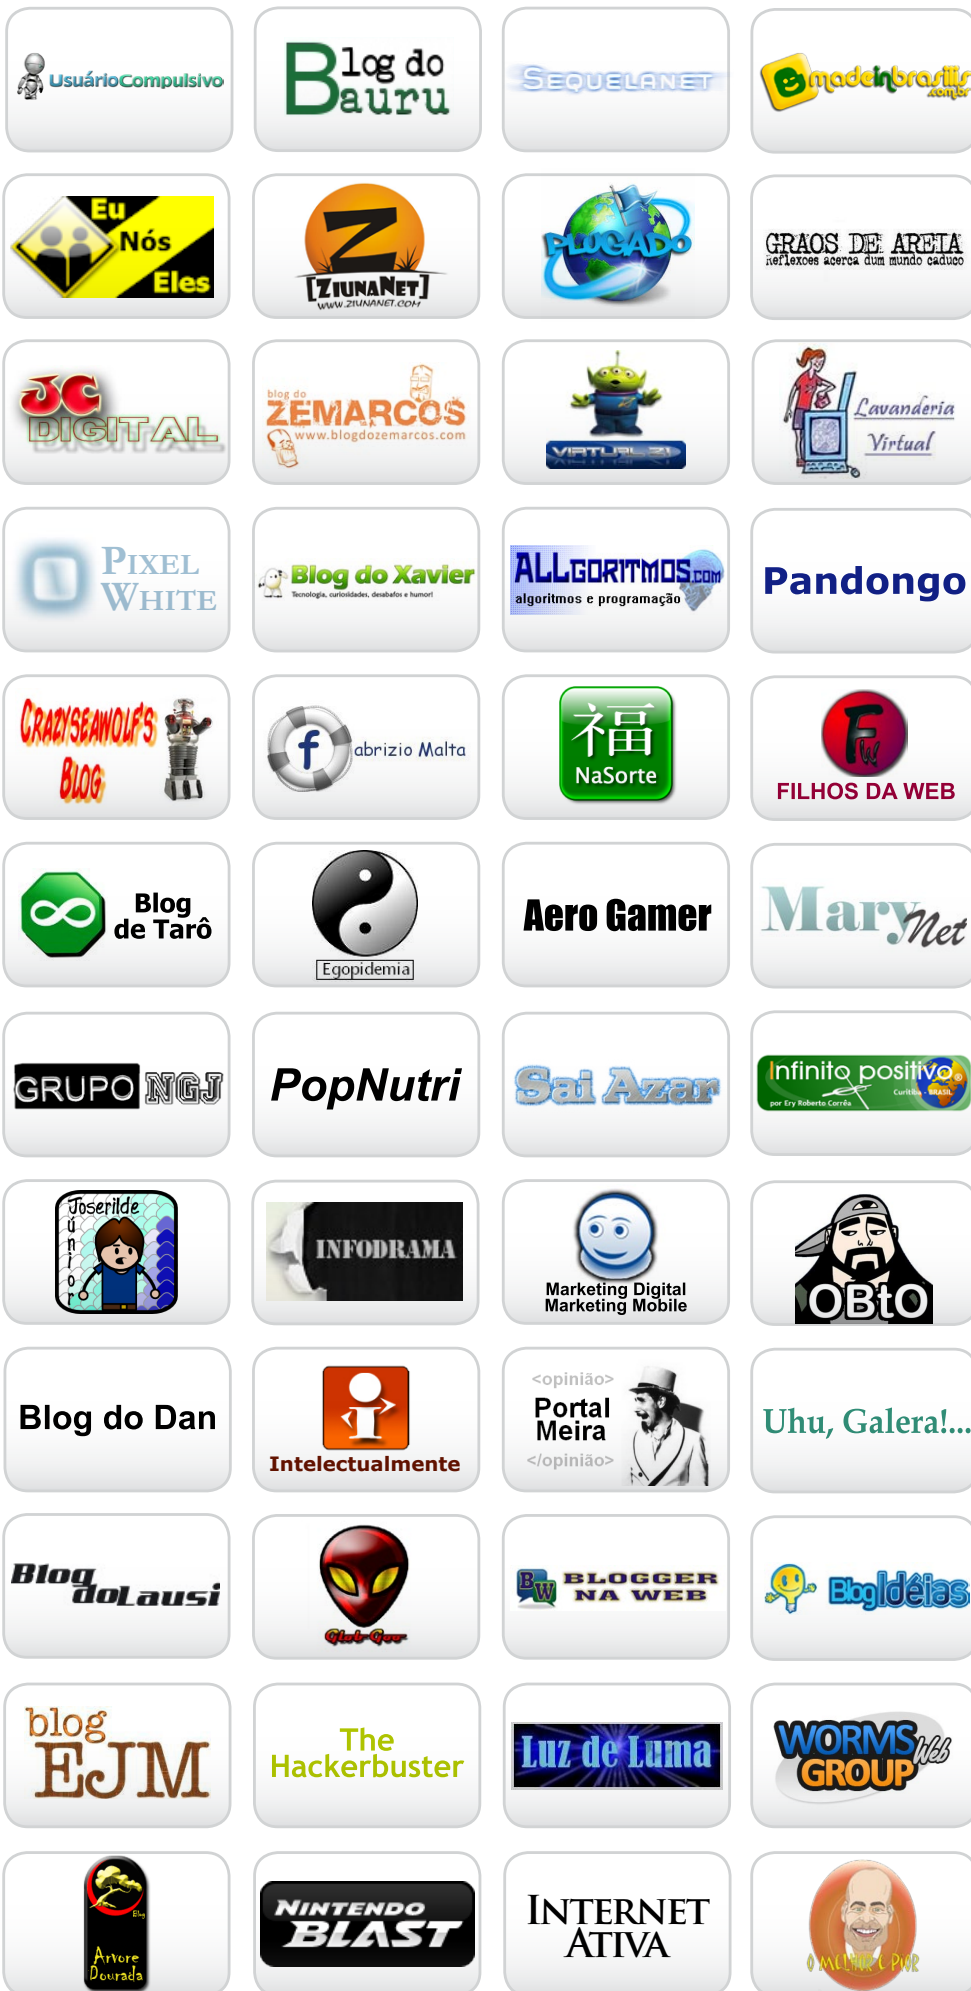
UsuárioCompulsivo

Blog do Bauru

SEQUELANET

madeinbrasilis .com.br

Eu Nós Eles

ZIUNANET www.ZIUNANET.COM

PLUGADO

GRAOS DE AREIA reflexoes acerca dum mundo caduco

JC DIGITAL

blog do ZEMARCOS www.blogdozemarcos.com

VIRTUAL 21

Lavanderia Virtual

PIXEL WHITE

Blog do Xavier Tecnologia, curiosidades, desabafos e humor!

ALLGORITMOS.com algoritmos e programação

Pandongo

CRAZYSEAWOLF'S BLOG

abrizio Malta

福 NaSorte

FILHOS DA WEB

Blog de Tarô

Egopidemia

Aero Gamer

MaryNet

GRUPO NGJ

PopNutri

Sai Azar

Infinito positivo por Ery Roberto Corrêa Curitiba - BRASIL

Joserilde Júnior

INFODRAMA

Marketing Digital Marketing Mobile

OBtO

Blog do Dan

Intelectualmente

<opinião> Portal Meira </opinião>

Uhu, Galera!...

Blog do Lausi

Glub-Gow

BLOGGER NA WEB

BlogIdéias

blog EJM

The Hackerbuster

Luz de Luma

WORMS GROUP Web

Arvore Dourada

NINTENDO BLAST

INTERNET ATIVA

O MELHOR É PIOR